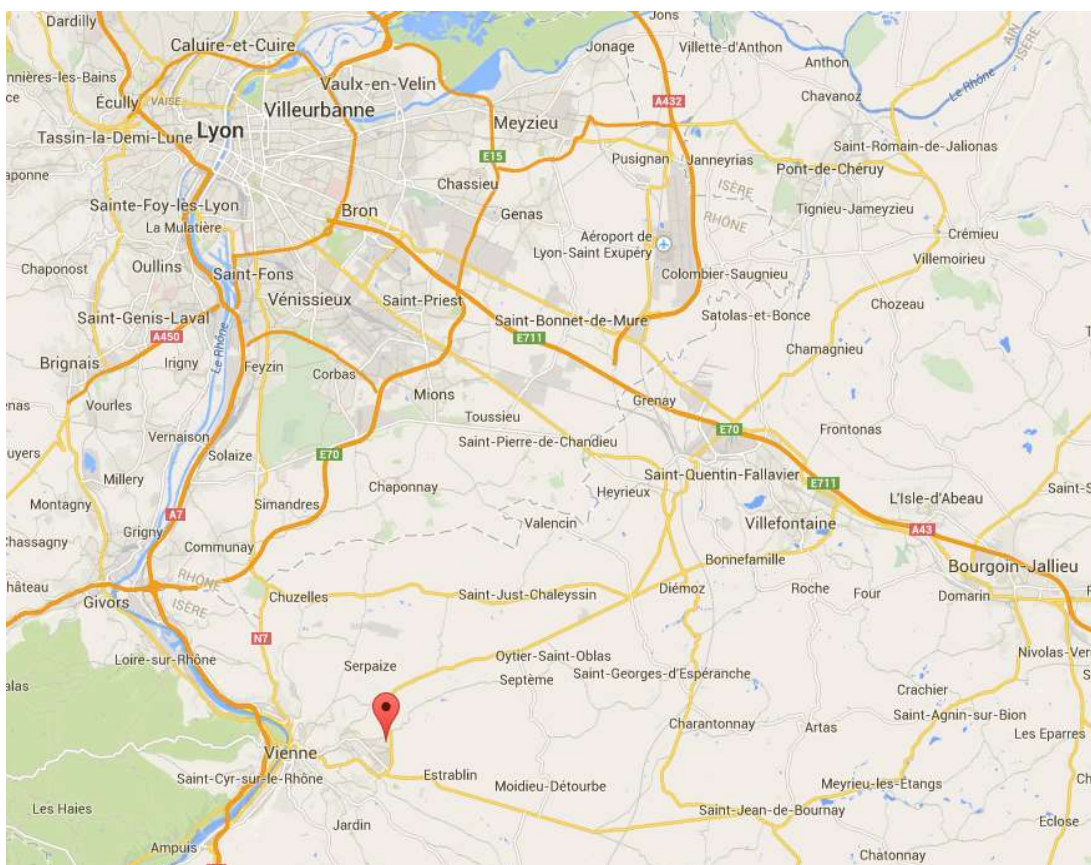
Dardilly
Caluire-et-Cuire
nnières-les-Bains
Écully
VAISE
Vaulx-en-Velin
Villeurbanne
Tassin-la-Demi-Lune
Lyon
aponne
Sainte-Foy-lès-Lyon
La Mulatière
Chaponost
Oullins
Saint-Fons
Saint-Genis-Laval
A450
Brignais
Irigny
Le Rhône
Vénissieux
Bron
Saint-Priest
Feyzin
Corbas
Vourles
Vernaison
Solaize
Millery
Montagny
Grigny
Chassagny
Givors
Communay
Simandres
A7
RHÔNE
ISÈRE
Chuzelles
N7
Loire-sur-Rhône
Serpaize
Vienne
Saint-Cyr-sur-le-Rhône
Les Haies
Ampuis
Jardin
Estrablin
Moidieu-Détourbe
Jons
Jonage
Villette-d'Anthon
Anthon
Chavanoz
A432
Meyzieu
E15
Chassieu
Genas
Pusignan
Janneyrias
ISÈRE
RHÔNE
Aéroport de Lyon-Saint Exupéry
Colombier-Saugnieu
Saint-Bonnet-de-Mure
E711
Mions
Toussieu
Saint-Pierre-de-Chandieu
E70
Chaponnay
Heyrieux
Valencin
Grenay
Saint-Quentin-Fallavier
E711
Villefontaine
Bonnefamille
Diémoz
Saint-Just-Chaleyssin
Oytier-Saint-Oblas
Septème
Saint-Georges-d'Espéranche
Charantonnay
Artas
Roche
Four
Saint-Jean-de-Bournay
Meyrieu-les-Etangs
Chatonnay
Le Rhône
AIN
ISÈRE
Saint-Romain-de-Jalionas
Pont-de-Chéruy
Tignieu-Jameyzieu
Crémieu
Villemoirieu
Chozeau
Satolas-et-Bonce
Chamagnieu
Frontonas
L'Isle-d'Abeau
A43
Bourgoin-Jallieu
Domarin
Nivolas-Ver
Crachier
Saint-Agnin-sur-Bion
Les Eparres
Eclose
Saint-S
enas
uyers
hâteau
alas
Ch